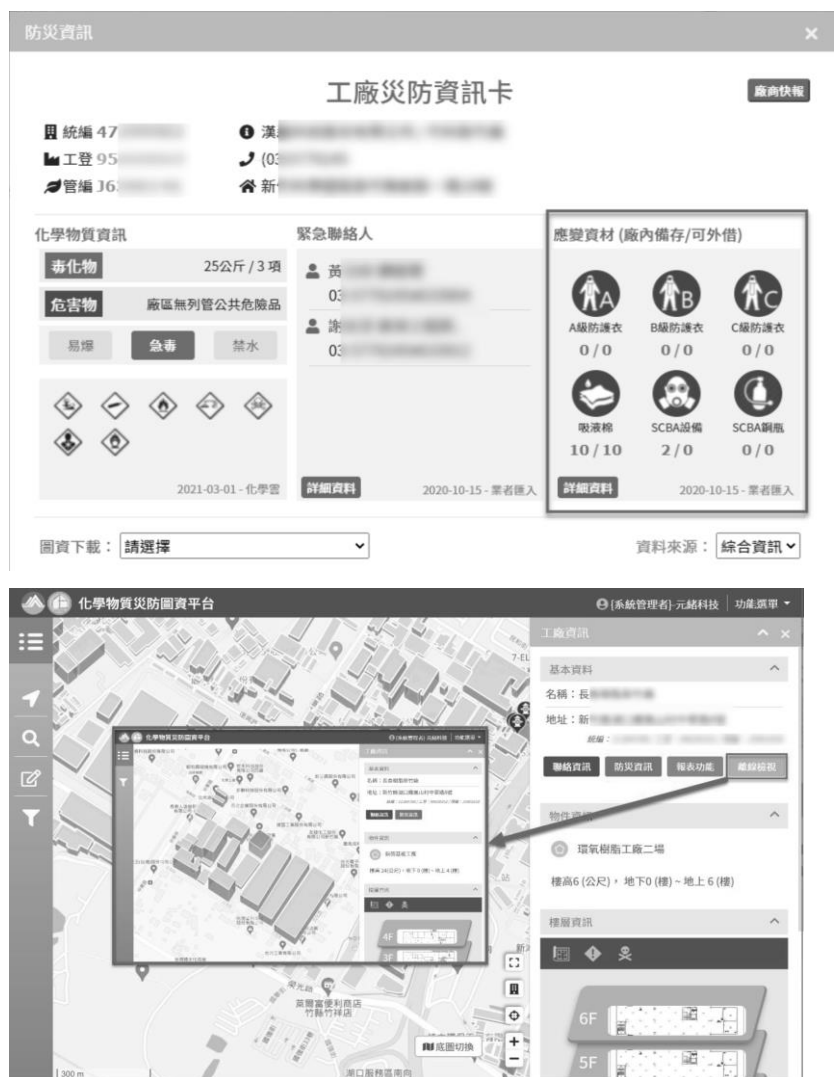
防災資訊

工廠災防資訊卡

廠商快報

統編 47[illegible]
工登 95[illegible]
管編 J6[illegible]

漢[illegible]
(03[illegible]
新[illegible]

化學物質資訊

毒化物 25公斤 / 3 項
危害物 廠區無列管公共危險品

易爆 急毒 禁水

2021-03-01 - 化學雲

緊急聯絡人

黃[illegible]
03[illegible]
謝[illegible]
03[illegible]

詳細資料 2020-10-15 - 業者匯入

應變資材 (廠內備存/可外借)

A級防護衣 0 / 0
B級防護衣 0 / 0
C級防護衣 0 / 0
吸液棉 10 / 10
SCBA設備 2 / 0
SCBA鋼瓶 0 / 0

詳細資料 2020-10-15 - 業者匯入

圖資下載： 請選擇

資料來源： 綜合資訊

化學物質災防圖資平台

[系統管理者]-元緒科技 功能選單

工廠資訊

基本資料

名稱：長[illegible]

地址：新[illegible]

聯絡資訊 防災資訊 報表功能 離線檢視

物件資訊

環氧樹脂工廠二場

樓高6 (公尺)，地下0 (樓) ~ 地上 6 (樓)

樓層資訊

6F

5F

4F

3F

萊爾富便利商店 竹縣竹祥店

底圖切換

300 m

湖口服務區南向